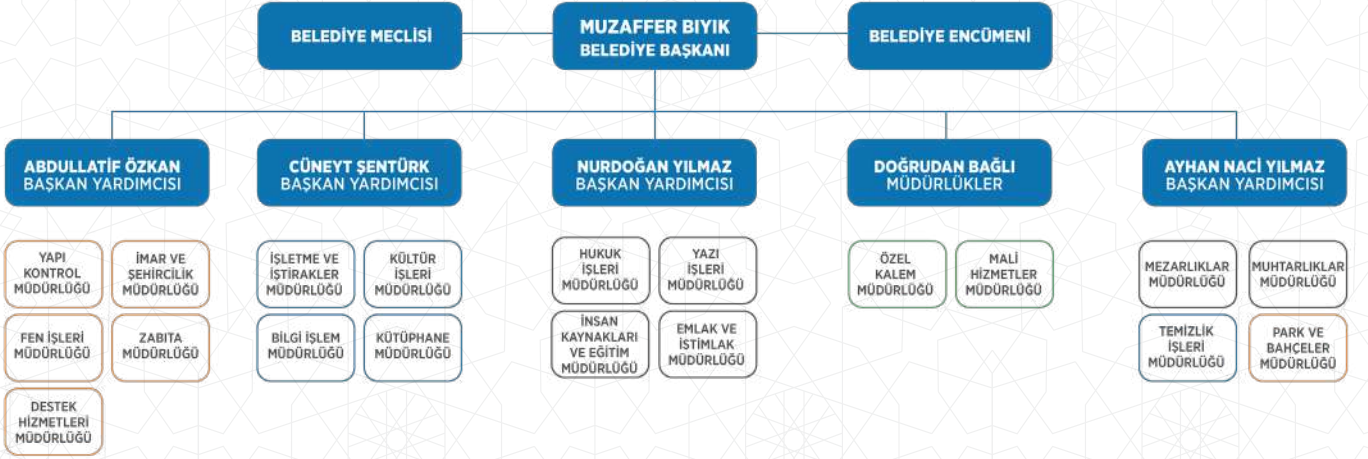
BELEDİYE MECLİSİ

MUZAFFER BIYIK
BELEDİYE BAŞKANI

BELEDİYE ENCÜMENİ

ABDULLATİF ÖZKAN
BAŞKAN YARDIMCISI

YAPI KONTROL MÜDÜRLÜĞÜ

İMAR VE ŞEHİRCİLİK MÜDÜRLÜĞÜ

FEN İŞLERİ MÜDÜRLÜĞÜ

ZABITA MÜDÜRLÜĞÜ

DESTEK HİZMETLERİ MÜDÜRLÜĞÜ

CÜNEYT ŞENTÜRK
BAŞKAN YARDIMCISI

İŞLETME VE İŞTİRAKLER MÜDÜRLÜĞÜ

KÜLTÜR İŞLERİ MÜDÜRLÜĞÜ

BİLGİ İŞLEM MÜDÜRLÜĞÜ

KÜTÜPHANE MÜDÜRLÜĞÜ

NURDOĞAN YILMAZ
BAŞKAN YARDIMCISI

HUKUK İŞLERİ MÜDÜRLÜĞÜ

YAZI İŞLERİ MÜDÜRLÜĞÜ

İNSAN KAYNAKLARI VE EĞİTİM MÜDÜRLÜĞÜ

EMLAK VE İSTİMLAK MÜDÜRLÜĞÜ

DOĞRUDAN BAĞLI
MÜDÜRLÜKLER

ÖZEL KALEM MÜDÜRLÜĞÜ

MALİ HİZMETLER MÜDÜRLÜĞÜ

AYHAN NACİ YILMAZ
BAŞKAN YARDIMCISI

MEZARLIKLAR MÜDÜRLÜĞÜ

MUHTARLIKLAR MÜDÜRLÜĞÜ

TEMİZLİK İŞLERİ MÜDÜRLÜĞÜ

PARK VE BAHÇELER MÜDÜRLÜĞÜ